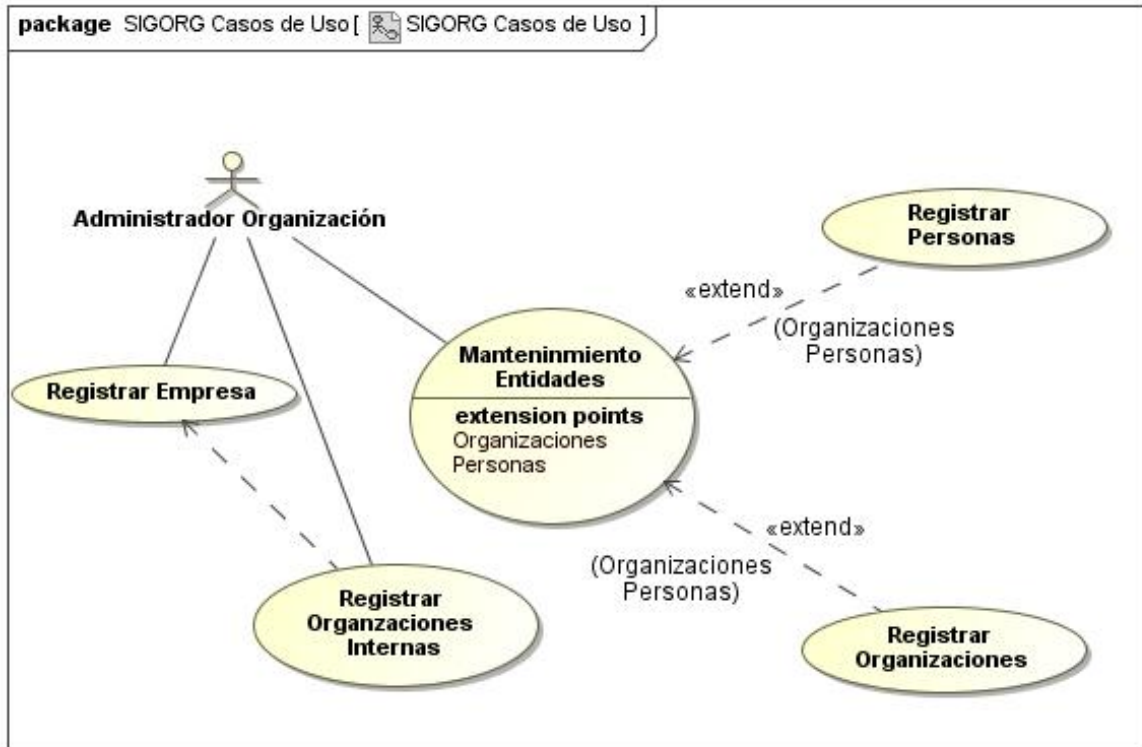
package SIGORG Casos de Uso [ SIGORG Casos de Uso ]

Administrador Organización

Registrar Personas

«extend»

(Organizaciones Personas)

Manteninmiento Entidades

extension points
Organizaciones
Personas

Registrar Empresa

«extend»

(Organizaciones Personas)

Registrar Organzaciones Internas

Registrar Organizaciones